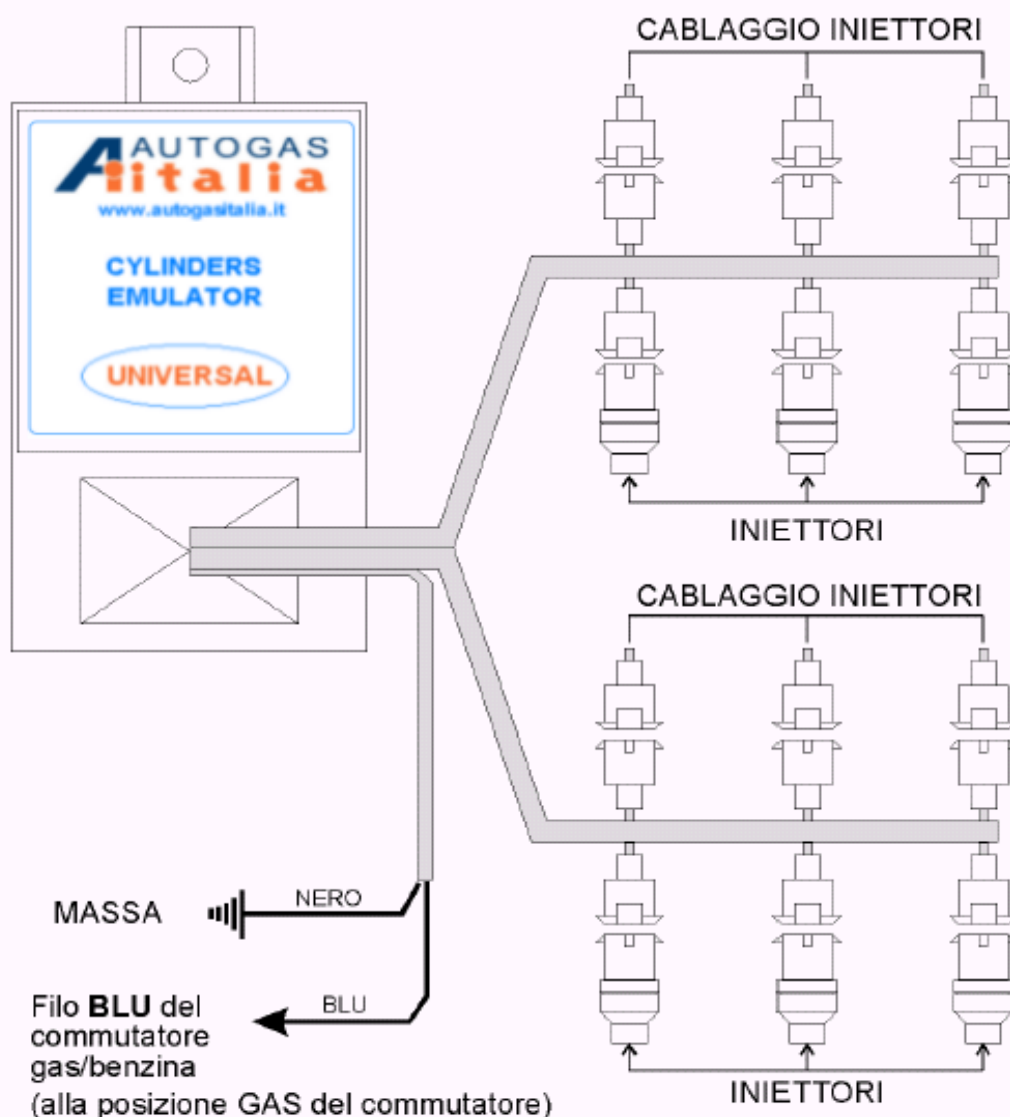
AUTOGAS
italia
www.autogasitalia.it

CYLINDERS
EMULATOR

UNIVERSAL

CABLAGGIO INIETTORI

INIETTORI

CABLAGGIO INIETTORI

INIETTORI

MASSA

NERO

BLU

Filo **BLU** del commutatore gas/benzina
(alla posizione GAS del commutatore)